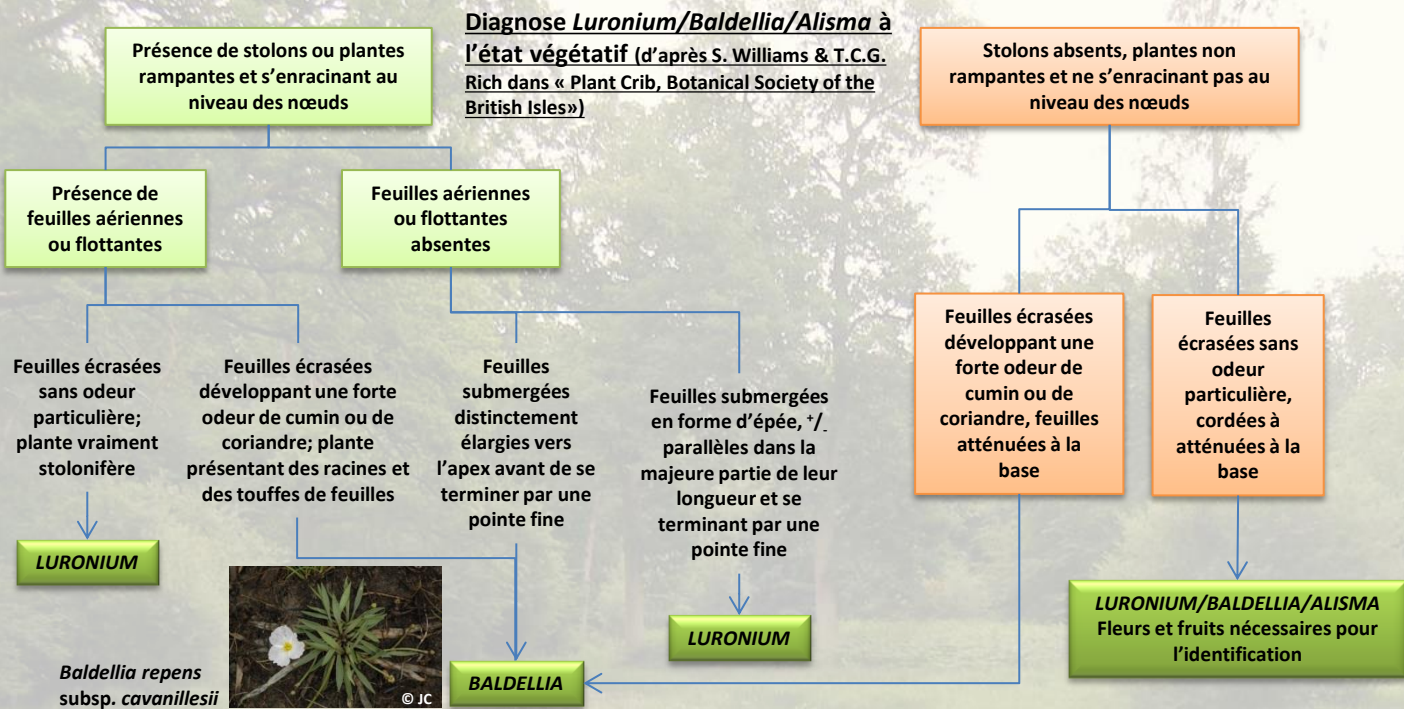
Diagnose *Luronium/Baldellia/Alisma* à l'état végétatif (d'après S. Williams & T.C.G. Rich dans « Plant Crib, Botanical Society of the British Isles»)

Présence de stolons ou plantes rampantes et s'enracinant au niveau des nœuds

Présence de feuilles aériennes ou flottantes

Feuilles aériennes ou flottantes absentes

Feuilles écrasées sans odeur particulière; plante vraiment stolonifère

LURONIUM

Feuilles écrasées développant une forte odeur de cumin ou de coriandre; plante présentant des racines et des touffes de feuilles

Feuilles submergées distinctement élargies vers l'apex avant de se terminer par une pointe fine

Feuilles submergées en forme d'épée, $^+/_-$ parallèles dans la majeure partie de leur longueur et se terminant par une pointe fine

LURONIUM

Stolons absents, plantes non rampantes et ne s'enracinant pas au niveau des nœuds

Feuilles écrasées développant une forte odeur de cumin ou de coriandre, feuilles atténuées à la base

Feuilles écrasées sans odeur particulière, cordées à atténuées à la base

LURONIUM/BALDELLIA/ALISMA
Fleurs et fruits nécessaires pour l'identification

Baldellia repens subsp. cavanillesii

© JC

BALDELLIA